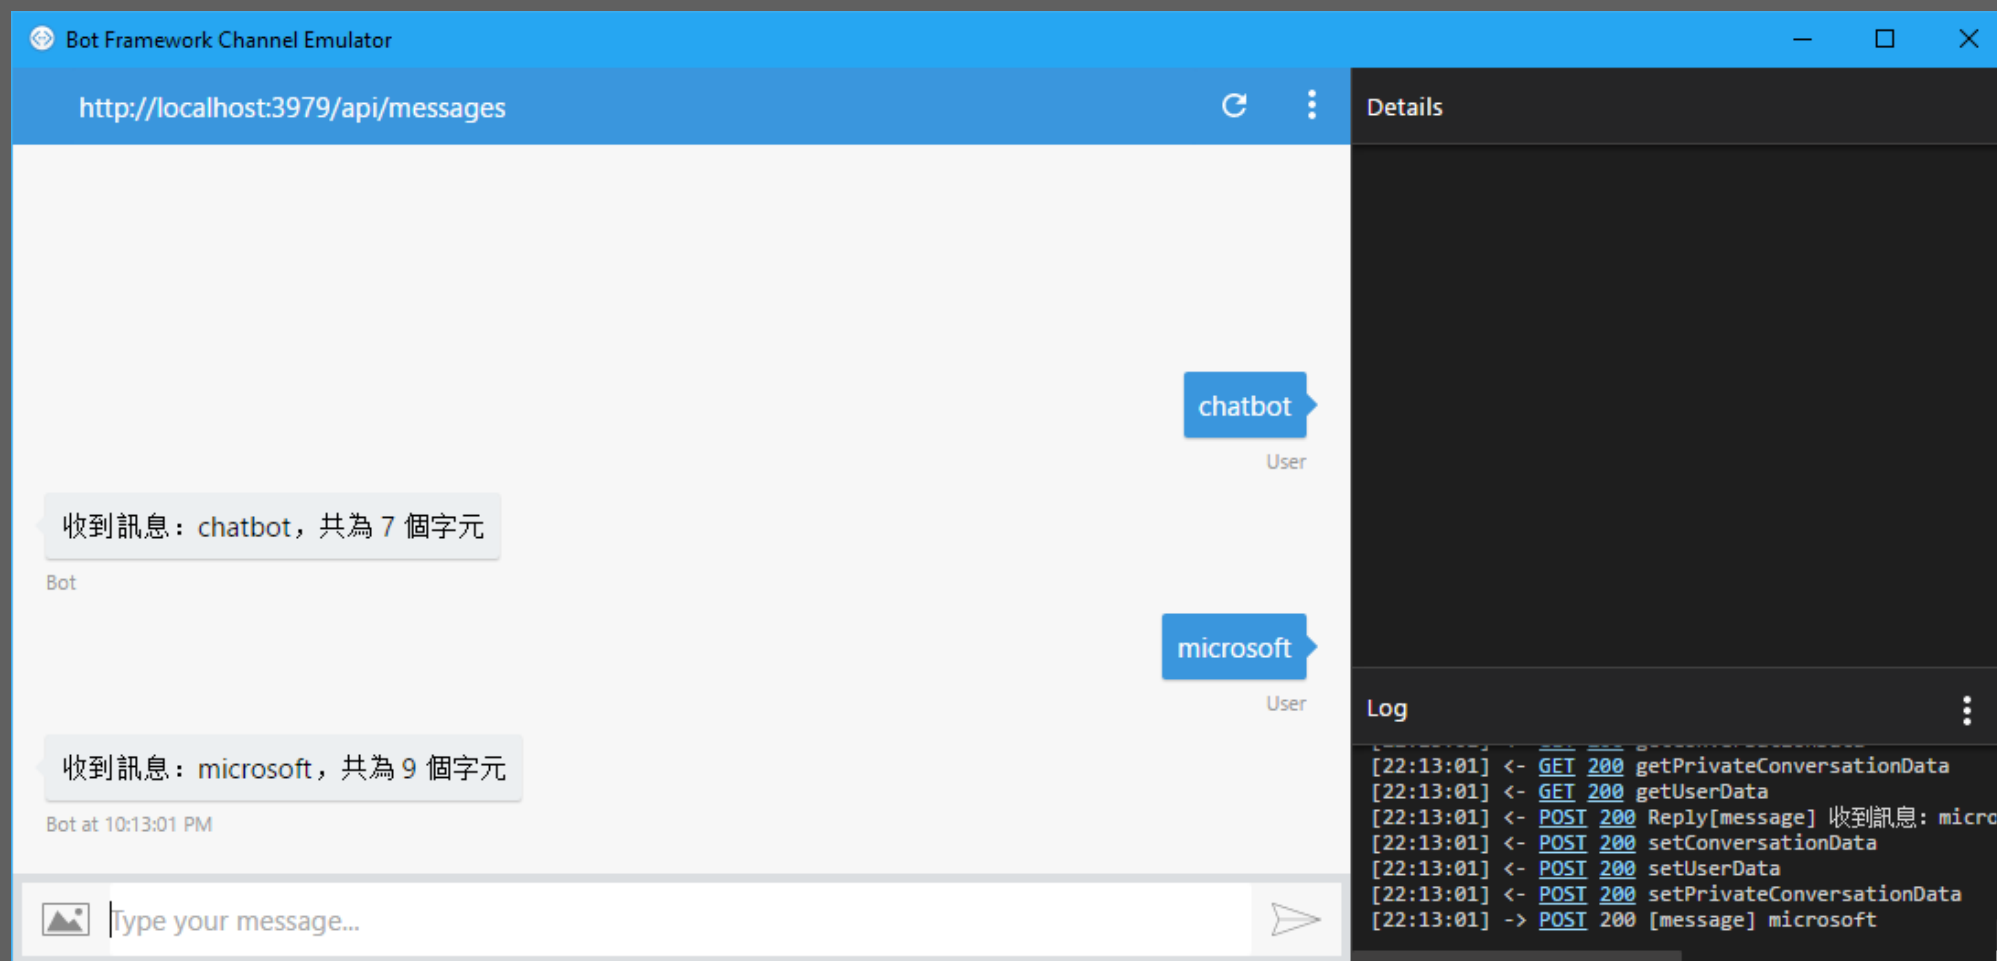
Bot Framework Channel Emulator

http://localhost:3979/api/messages

chatbot

User

收到訊息：chatbot，共為 7 個字元

Bot

microsoft

User

收到訊息：microsoft，共為 9 個字元

Bot at 10:13:01 PM

Type your message...

Details

Log

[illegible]
[22:13:01] <- GET 200 getPrivateConversationData
[22:13:01] <- GET 200 getUserData
[22:13:01] <- POST 200 Reply[message] 收到訊息: micro
[22:13:01] <- POST 200 setConversationData
[22:13:01] <- POST 200 setUserData
[22:13:01] <- POST 200 setPrivateConversationData
[22:13:01] -> POST 200 [message] microsoft